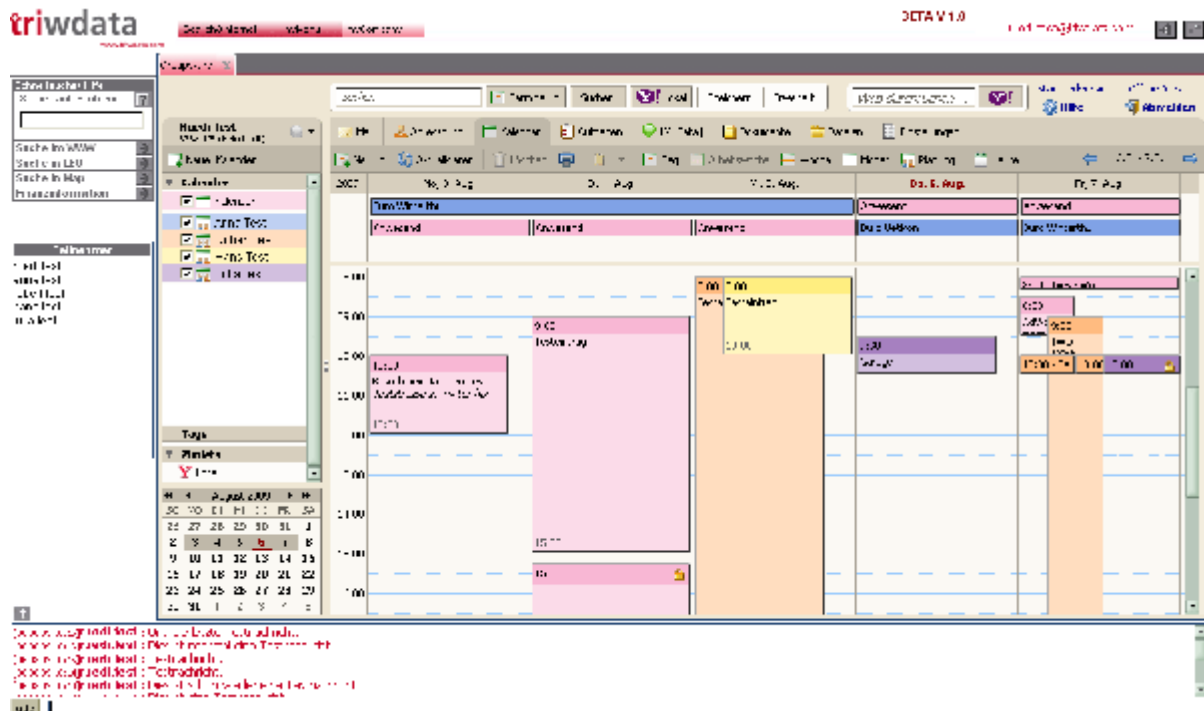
triwdata

BETA V 1.0

Suche

Termine

Suchen

Mail

Neuer Kalender

Kalender

Tags

Favoriten

August 2009

| SO | MO | DI | MI | DO | FR | SA |
|---|---|---|---|---|---|---|
| 26 | 27 | 28 | 29 | 30 | 31 | 1 |
| 2 | 3 | 4 | 5 | 6 | 7 | 8 |
| 9 | 10 | 11 | 12 | 13 | 14 | 15 |
| 16 | 17 | 18 | 19 | 20 | 21 | 22 |
| 23 | 24 | 25 | 26 | 27 | 28 | 29 |
| 30 | 31 | 1 | 2 | 3 | 4 | 5 |

Suche im WWW

Suche in Map

Teilnehmer

Kalender

Aufgaben

Dokumente

Planung

Hilfe

Abmelden

Do. 6. Aug.

Fr. 7. Aug.

Abwesend

Abwesend

Abwesend

Abwesend

Abwesend

8:00

9:00

10:00

11:00

12:00

13:00

14:00

7:00

7:00

9:00

13:00

10:00

17:00

10:00

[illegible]